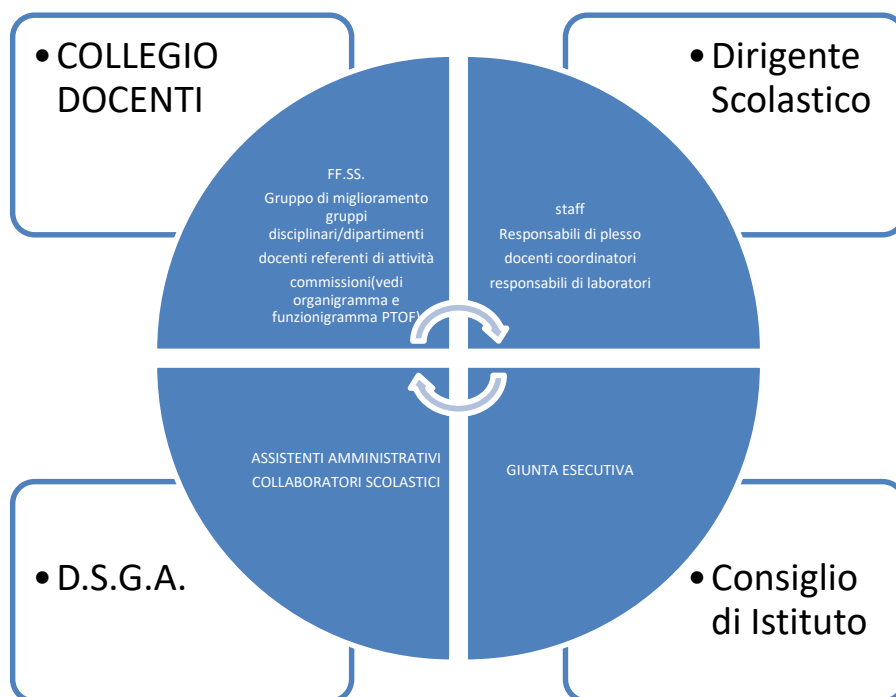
• COLLEGIO DOCENTI

• Dirigente Scolastico

FF.SS.
Gruppo di miglioramento
gruppi disciplinari/dipartimenti
docenti referenti di attività
commissioni(vedi organigramma e funzionigramma PTOF)

staff
Responsabili di plesso
docenti coordinatori
responsabili di laboratori

ASSISTENTI AMMINISTRATIVI
COLLABORATORI SCOLASTICI

GIUNTA ESECUTIVA

• D.S.G.A.

• Consiglio di Istituto